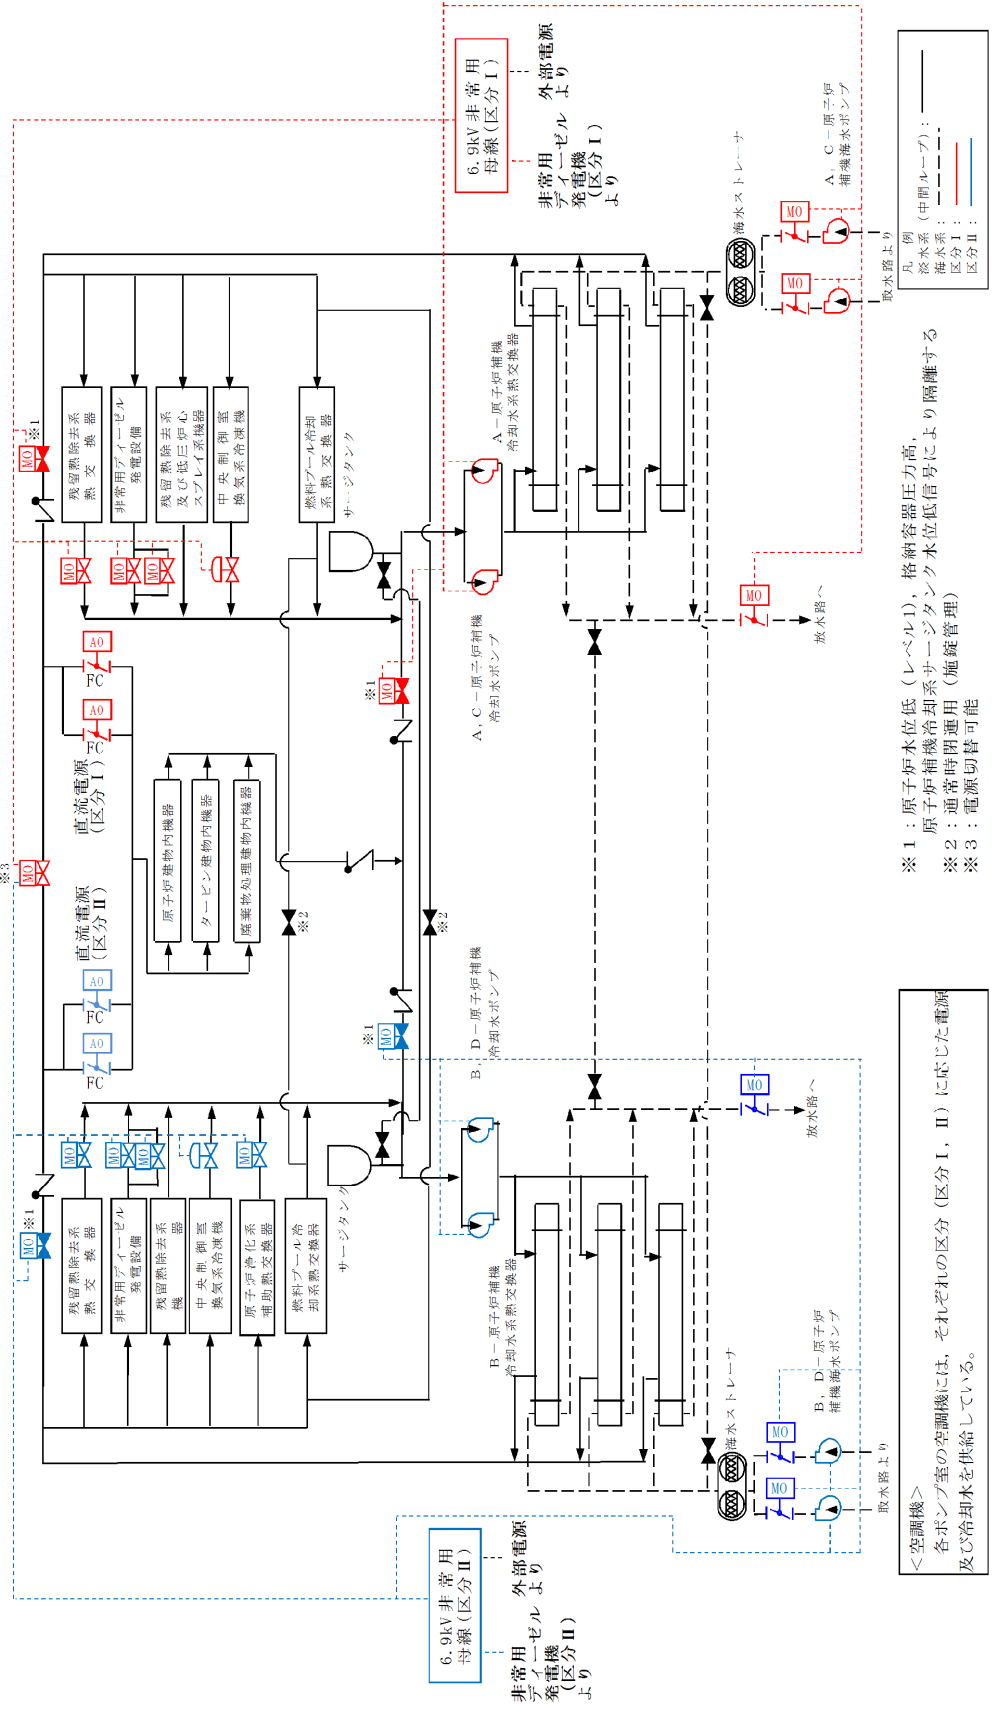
6.9kV 非常用
母線（区分Ⅰ）

外部電源
より

非常用
ディーゼル
発電機
（区分Ⅰ）
より

凡 例
冷水系（中間ループ）：
海水系：
区分Ⅰ：
区分Ⅱ：

A，C－原子炉
補機海水ポンプ

取水路より

海水ストレーナ

A－原子炉補機
冷却水系熱交換器

MO

MO

MO

残留熱除去系
熱交換器

非常用ディーゼル
発電設備

残留熱除去系
及び低圧炉心
スプレイ系機器

中央制御室
換気系冷凍機

燃料プール冷却
系熱交換器

サージタンク

A，C－原子炉補機
冷却水ポンプ

※1

MO

MO

MO

MO

AO

FC

AO

FC

直流電源
（区分Ⅰ）

※3

MO

直流電源
（区分Ⅱ）

原子炉建物内機器

タービン建物内機器

廃棄物処理建物内機器

※2

※2

AO

FC

AO

FC

※1

MO

D－原子炉補機
冷却水ポンプ

B，

MO

放水路へ

放水路へ

MO

MO

MO

MO

MO

MO

MO

※1

残留熱除去系
熱交換器

非常用ディーゼル
発電設備

残留熱除去系
機器

中央制御室
換気系冷凍機

原子炉浄化系
補助熱交換器

燃料プール冷
却系熱交換器

サージタンク

B－原子炉補機
冷却水系熱交換器

海水ストレーナ

B，D－原子炉
補機海水ポンプ

MO

MO

取水路より

6.9kV 非常用
母線（区分Ⅱ）

外部電源
より

非常用
ディーゼル
発電機
（区分Ⅱ）
より

※1：原子炉水位低（レベル1），格納容器圧力高，
原子炉補機冷却系サージタンク水位低信号により隔離する
※2：通常時閉運用（施錠管理）
※3：電源切替可能

＜空調機＞
各ポンプ室の空調機には，それぞれの区分（区分Ⅰ，Ⅱ）に応じた電源
及び冷却水を供給している。